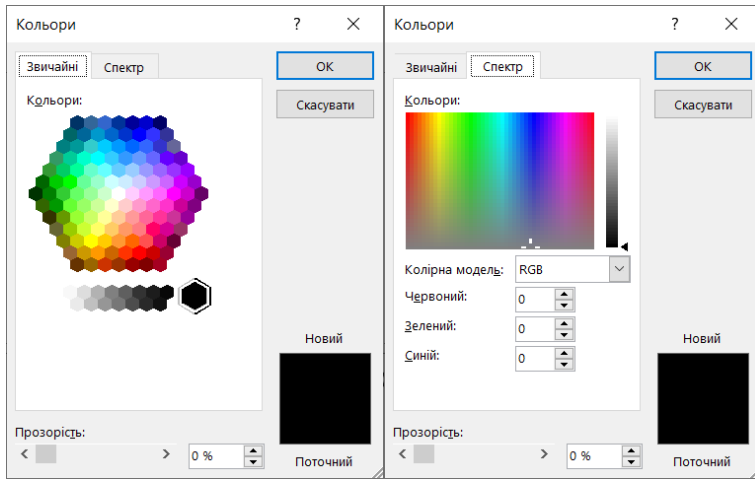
Кольори

?

Звичайні

Спектр

OK

Скасувати

Кольори:

Новий

Поточний

Прозорість:

0 %

Кольори

?

Звичайні

Спектр

OK

Скасувати

Кольори:

Колірна модель:

RGB

Червоний:

0

Зелений:

0

Синій:

0

Новий

Поточний

Прозорість:

0 %